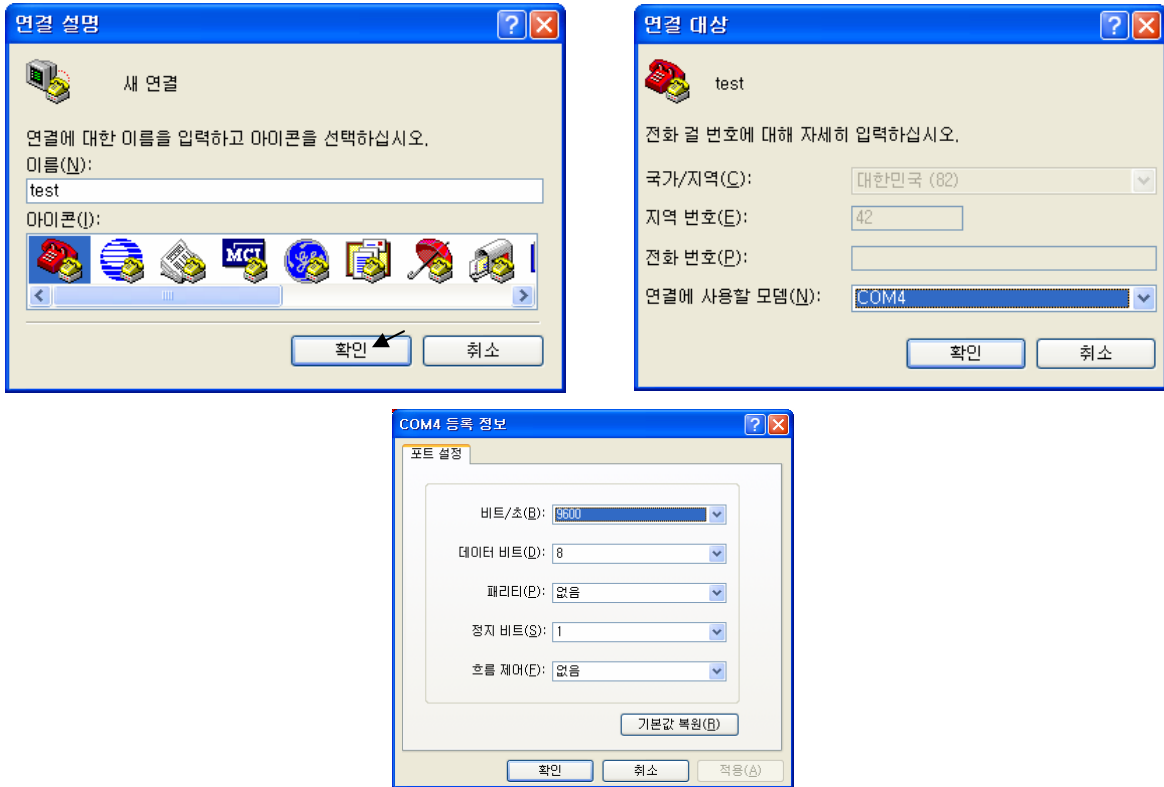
연결 설명

새 연결

연결에 대한 이름을 입력하고 아이콘을 선택하십시오.

이름(N):

test

아이콘(I):

MCI

확인

취소

연결 대상

test

전화 걸 번호에 대해 자세히 입력하십시오.

국가/지역(C): 대한민국 (82)

지역 번호(E): 42

전화 번호(P):

연결에 사용할 모뎀(N): COM4

확인

취소

COM4 등록 정보

포트 설정

비트/초(B): 9600

데이터 비트(D): 8

패리티(P): 없음

정지 비트(S): 1

흐름 제어(F): 없음

기본값 복원(R)

확인

취소

적용(A)